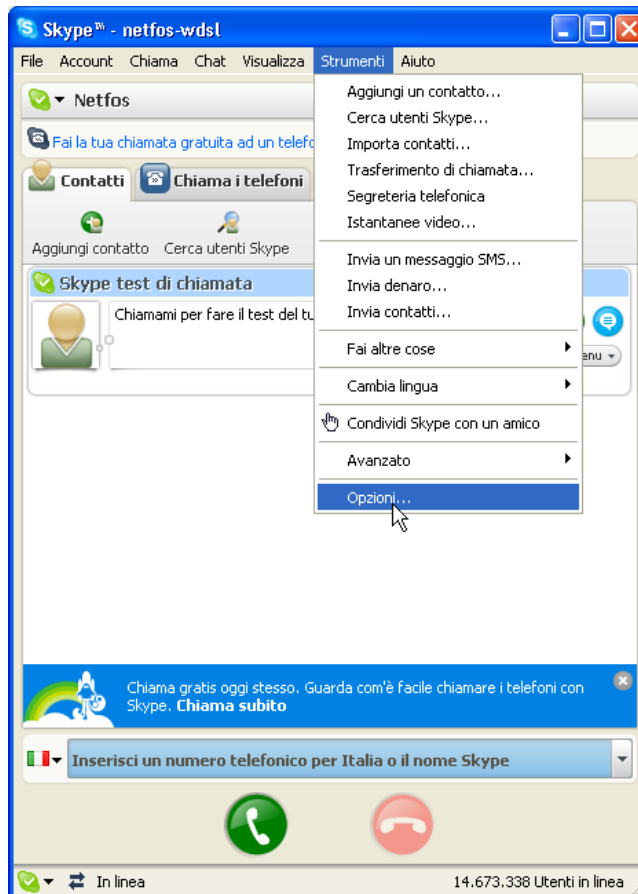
Skype™ - netfos-wdsl

File Account Chiama Chat Visualizza Strumenti Aiuto

Netfos

Fai la tua chiamata gratuita ad un telef

Contatti Chiama i telefoni

Aggiungi contatto Cerca utenti Skype

Skype test di chiamata

Chiamami per fare il test del tu

enu

Aggiungi un contatto...
Cerca utenti Skype...
Importa contatti...
Trasferimento di chiamata...
Segreteria telefonica
Istantanee video...

Invia un messaggio SMS...
Invia denaro...
Invia contatti...

Fai altre cose

Cambia lingua

Condividi Skype con un amico

Avanzato

Opzioni...

Chiama gratis oggi stesso. Guarda com'è facile chiamare i telefoni con Skype. Chiama subito

Inserisci un numero telefonico per Italia o il nome Skype

In linea 14.673.338 Utenti in linea